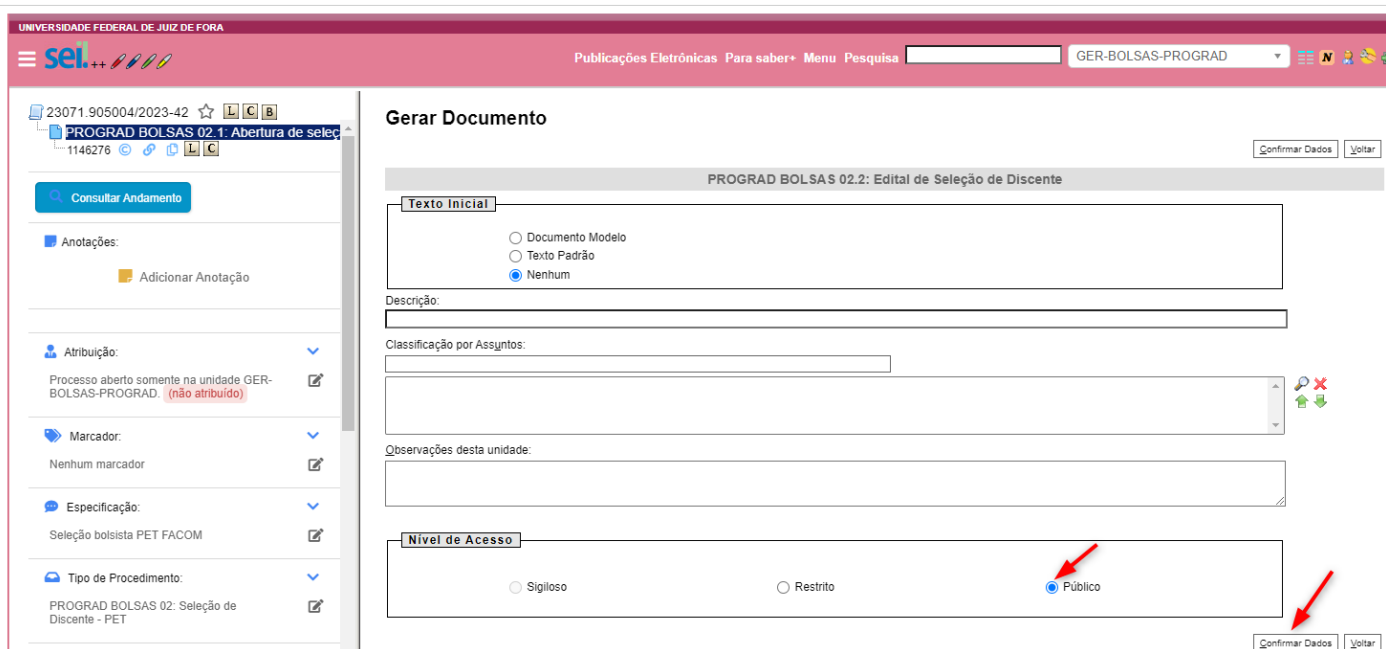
UNIVERSIDADE FEDERAL DE JUIZ DE FORA

sei.++

Publicações Eletrônicas Para saber+ Menu Pesquisa

GER-BOLSAS-PROGRAD

N

23071.905004/2023-42 L C B

PROGRAD BOLSAS 02.1: Abertura de seleç

1146276 L C

Consultar Andamento

Anotações:

Adicionar Anotação

Atribuição:

Processo aberto somente na unidade GER-BOLSAS-PROGRAD. (não atribuído)

Marcador:

Nenhum marcador

Especificação:

Seleção bolsista PET FACOM

Tipo de Procedimento:

PROGRAD BOLSAS 02: Seleção de Discente - PET

Gerar Documento

Confirmar Dados Voltar

PROGRAD BOLSAS 02.2: Edital de Seleção de Discente

Texto Inicial

Documento Modelo

Texto Padrão

Nenhum

Descrição:

Classificação por Assuntos

Observações desta unidade:

Nível de Acesso

Sigiloso

Restrito

Público

Confirmar Dados Voltar